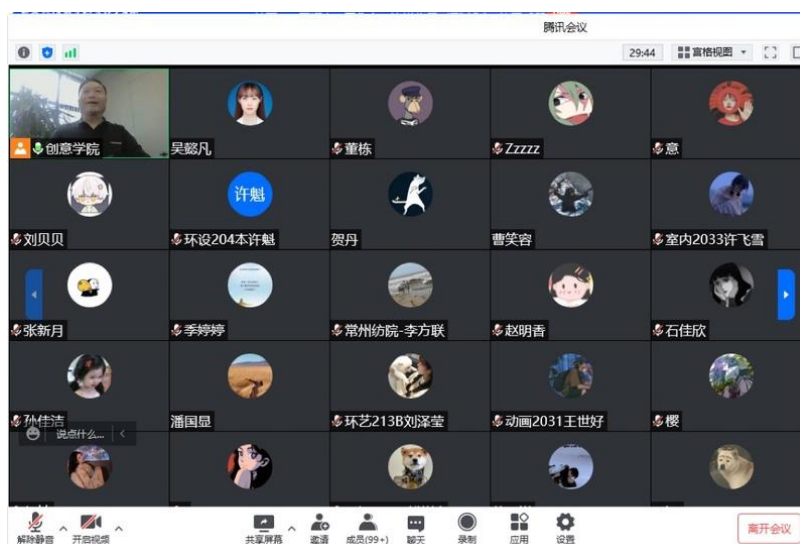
腾讯会议

29:44 宫格视图

创意学院
吴懿凡
董栋
Zzzzz
意
刘贝贝
许魁
环设204本许魁
贺丹
曹笑容
室内2033许飞雪
张新月
季婷婷
常州纺院-李方联
赵明香
石佳欣
孙佳洁
潘国显
环艺213B刘泽莹
动画2031王世好
樱
说点什么...

解除静音
开启视频
共享屏幕
邀请
成员(99+)
聊天
录制
应用
设置
离开会议